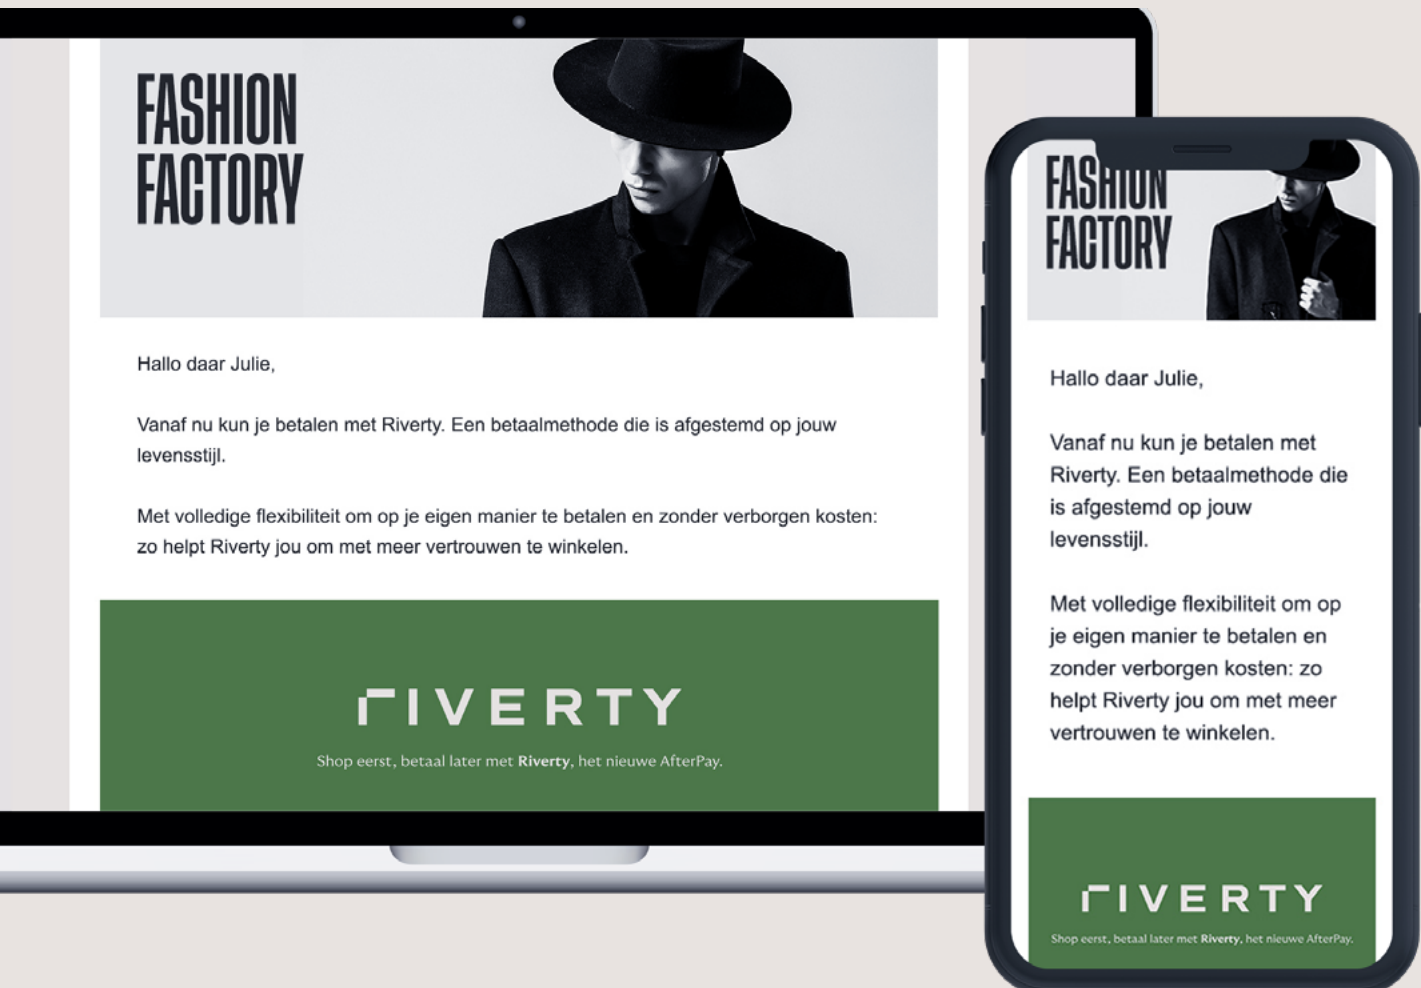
FASHION FACTORY

Hallo daar Julie,

Vanaf nu kun je betalen met Riverty. Een betaalmethode die is afgestemd op jouw levensstijl.

Met volledige flexibiliteit om op je eigen manier te betalen en zonder verborgen kosten: zo helpt Riverty jou om met meer vertrouwen te winkelen.

RIVERTY

Shop eerst, betaal later met **Riverty**, het nieuwe AfterPay.

FASHION FACTORY

Hallo daar Julie,

Vanaf nu kun je betalen met Riverty. Een betaalmethode die is afgestemd op jouw levensstijl.

Met volledige flexibiliteit om op je eigen manier te betalen en zonder verborgen kosten: zo helpt Riverty jou om met meer vertrouwen te winkelen.

RIVERTY

Shop eerst, betaal later met **Riverty**, het nieuwe AfterPay.